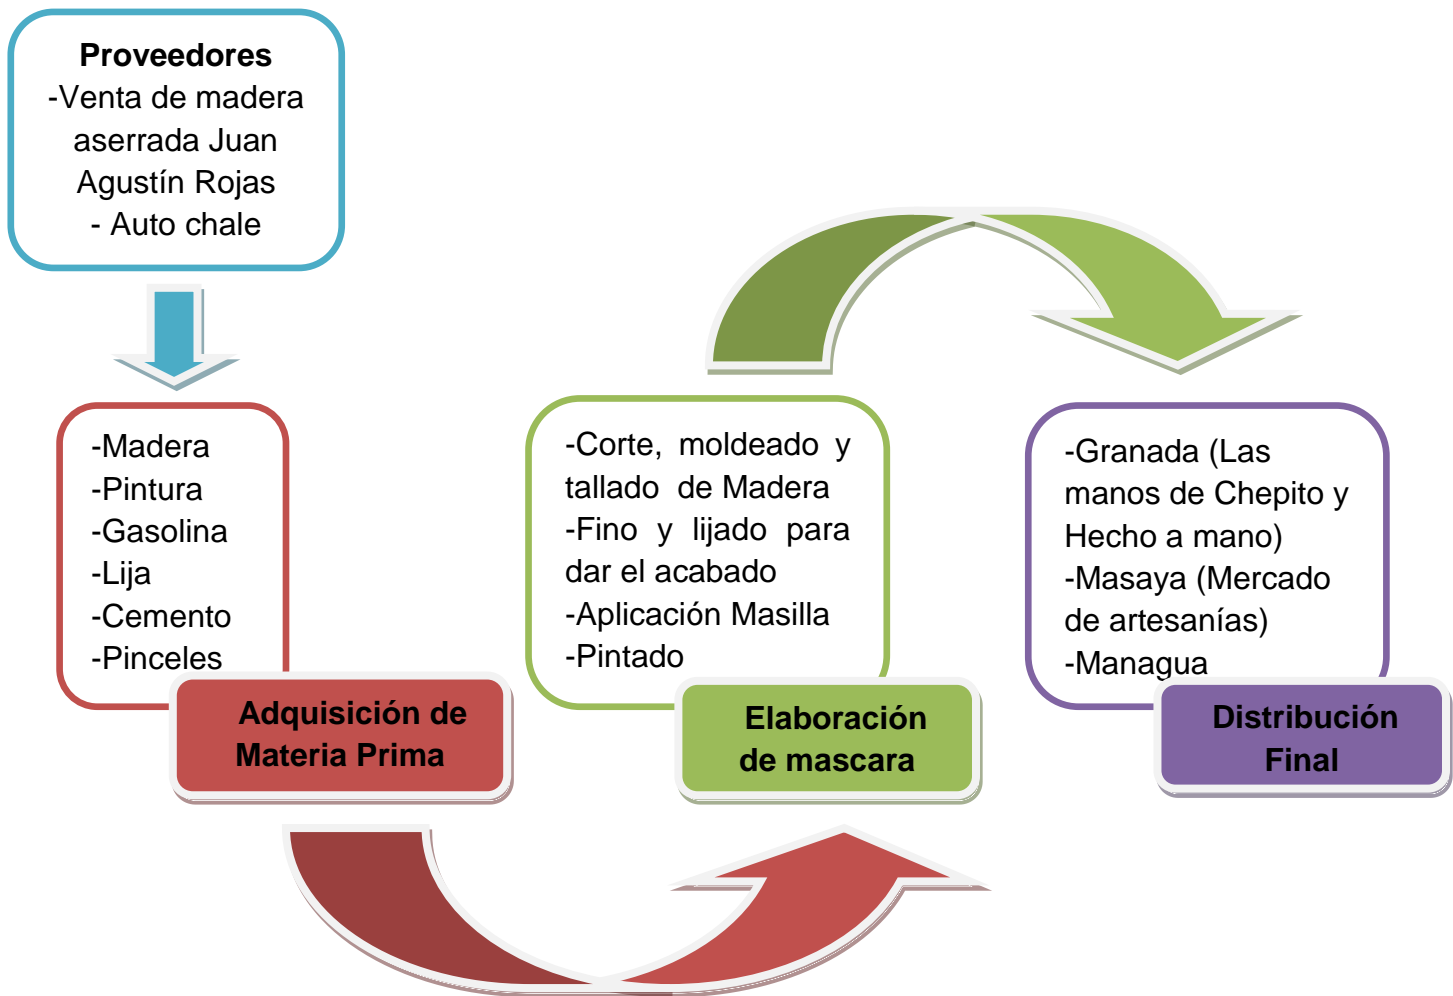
**Proveedores**
-Venta de madera aserrada Juan Agustín Rojas
- Auto chale

-Madera
-Pintura
-Gasolina
-Lija
-Cemento
-Pinceles

**Adquisición de Materia Prima**

-Corte, moldeado y tallado de Madera
-Fino y lijado para dar el acabado
-Aplicación Masilla
-Pintado

**Elaboración de mascara**

-Granada (Las manos de Chepito y Hecho a mano)
-Masaya (Mercado de artesanías)
-Managua

**Distribución Final**